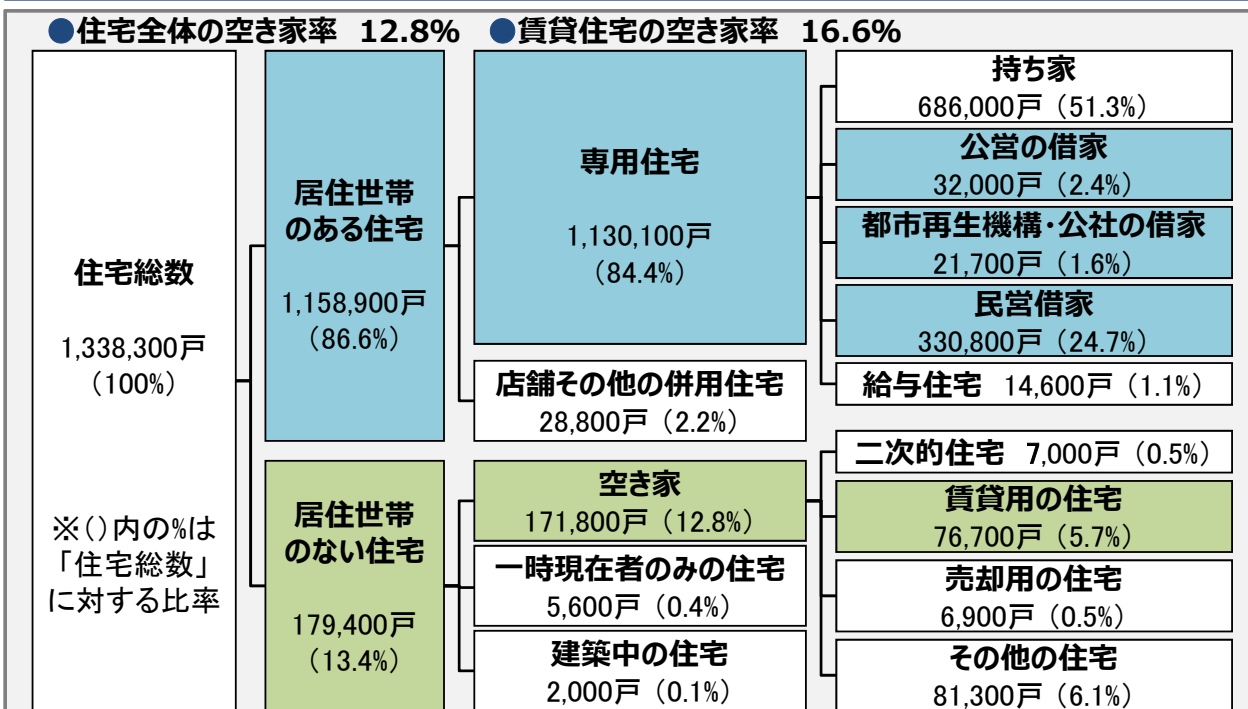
●住宅全体の空き家率 12.8% ●賃貸住宅の空き家率 16.6%

住宅総数

1,338,300戸
(100%)

※()内の%は「住宅総数」に対する比率

居住世帯のある住宅

1,158,900戸
(86.6%)

居住世帯のない住宅

179,400戸
(13.4%)

専用住宅

1,130,100戸
(84.4%)

店舗その他の併用住宅
28,800戸 (2.2%)

空き家
171,800戸 (12.8%)

一時現在者のみの住宅
5,600戸 (0.4%)

建築中の住宅
2,000戸 (0.1%)

持ち家
686,000戸 (51.3%)

公営の借家
32,000戸 (2.4%)

都市再生機構・公社の借家
21,700戸 (1.6%)

民営借家
330,800戸 (24.7%)

給与住宅 14,600戸 (1.1%)

二次的住宅 7,000戸 (0.5%)

賃貸用の住宅
76,700戸 (5.7%)

売却用の住宅
6,900戸 (0.5%)

その他の住宅
81,300戸 (6.1%)